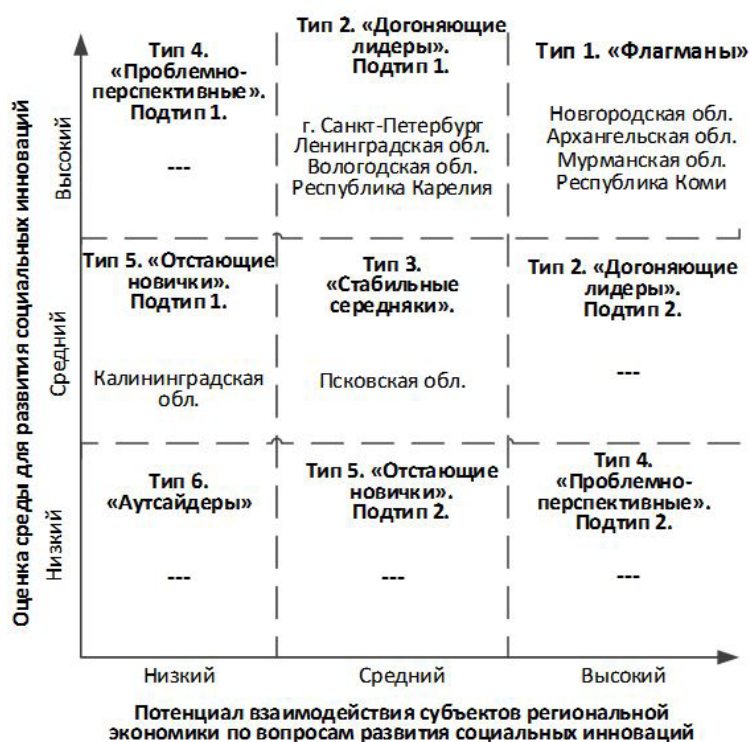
Оценка среды для развития социальных инноваций

Высокий

Тип 4. «Проблемно-перспективные». Подтип 1.

---

Тип 2. «Догоняющие лидеры». Подтип 1.

г. Санкт-Петербург
Ленинградская обл.
Вологодская обл.
Республика Карелия

Тип 1. «Флагманы»

Новгородская обл.
Архангельская обл.
Мурманская обл.
Республика Коми

Средний

Тип 5. «Отстающие новички». Подтип 1.

Калининградская обл.

Тип 3. «Стабильные середняки».

Псковская обл.

Тип 2. «Догоняющие лидеры». Подтип 2.

---

Низкий

Тип 6. «Аутсайдеры»

---

Тип 5. «Отстающие новички». Подтип 2.

---

Тип 4. «Проблемно-перспективные». Подтип 2.

---

Низкий

Средний

Высокий

Потенциал взаимодействия субъектов региональной экономики по вопросам развития социальных инноваций